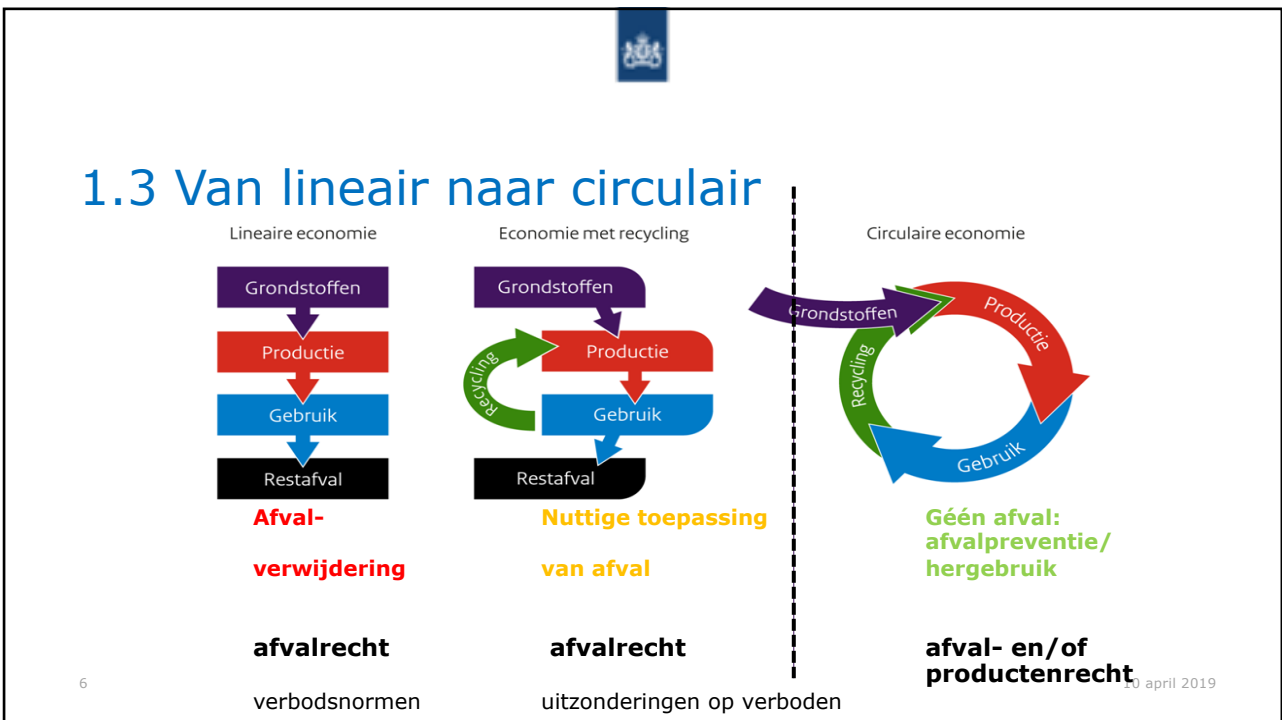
1.3 Van lineair naar circulair

Lineaire economie

Grondstoffen
Productie
Gebruik
Restafval

Economie met recycling

Grondstoffen
Productie
Recycling
Gebruik
Restafval

Circulaire economie

Grondstoffen
Productie
Recycling
Gebruik

Afval-verwijdering

Nuttige toepassing van afval

Géén afval: afvalpreventie/ hergebruik

afvalrecht

afvalrecht

afval- en/of productenrecht

6

10 april 2019

verbodsnormen

uitzonderingen op verboden